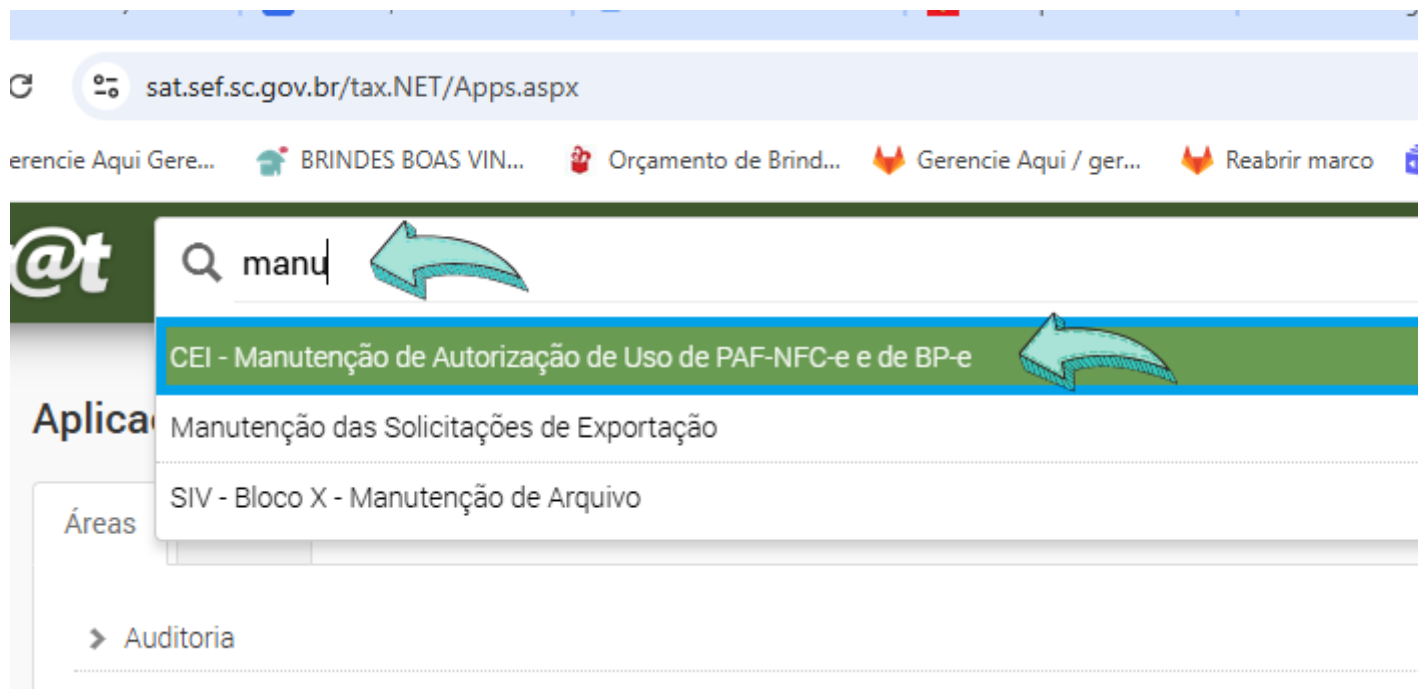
sat.sef.sc.gov.br/tax.NET/Apps.aspx

erencie Aqui Gere... BRINDES BOAS VIN... Orçamento de Brind... Gerencie Aqui / ger... Reabrir marco

@t

manu

CEI - Manutenção de Autorização de Uso de PAF-NFC-e e de BP-e

Manutenção das Solicitações de Exportação

SIV - Bloco X - Manutenção de Arquivo

Aplica

Áreas

Auditoria